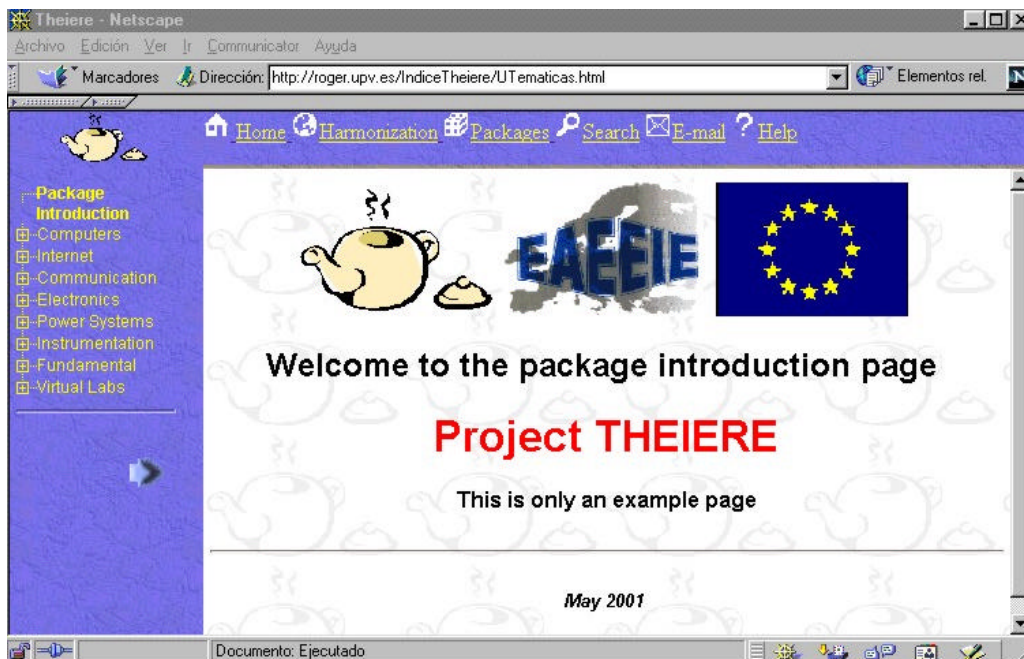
Theiere - Netscape

Archivo Edición Ver Ir Communicator Ayuda

Marcadores Dirección: http://roger.upv.es/IndiceTheiere/UTematicas.html Elementos rel.

Home Harmonization Packages Search E-mail Help

Package Introduction
Computers
Internet
Communication
Electronics
Power Systems
Instrumentation
Fundamental
Virtual Labs

EAEEIE

Welcome to the package introduction page

Project THEIERE

This is only an example page

May 2001

Documento: Ejecutado